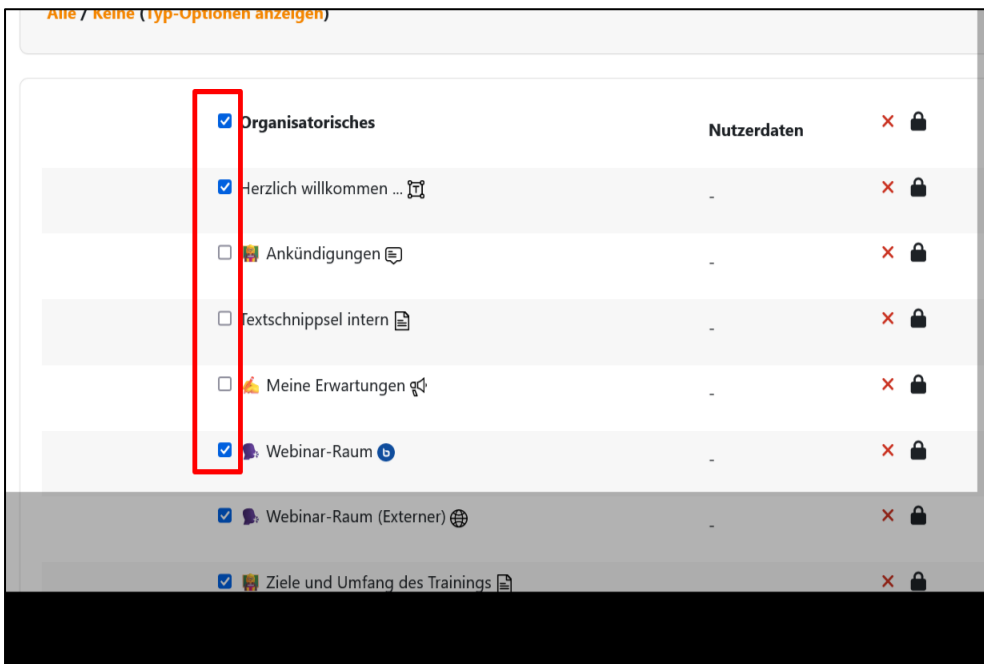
Alle / Keine (Typ-Optionen anzeigen)

| | | |
|---|---|---|
| Organisatorisches | Nutzerdaten | |
| Herzlich willkommen ... | - | |
| Ankündigungen | - | |
| Textschnippsel intern | - | |
| Meine Erwartungen | - | |
| Webinar-Raum | - | |
| Webinar-Raum (Externer) | - | |
| Ziele und Umfang des Trainings | | |